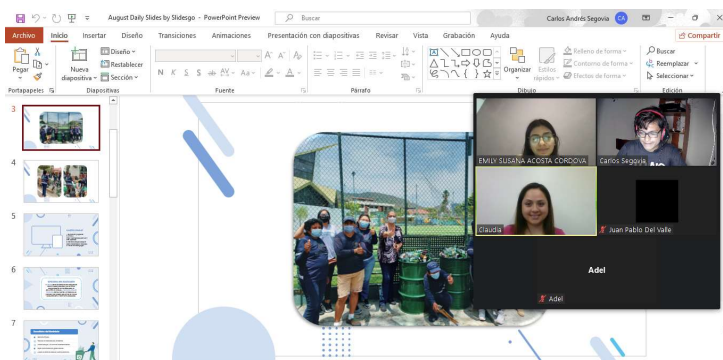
August Daily Slides by Slidesgo - PowerPoint Preview

Buscar

Carlos Andrés Segovia CA

Archivo Inicio Insertar Diseño Transiciones Animaciones Presentación con diapositivas Revisar Vista Grabación Ayuda Compartir

Pegar Nueva diapositiva Diseño Restablecer Sección

N K S

Organizar Estilos rápidos Relleno de forma Contorno de forma Efectos de forma

Buscar Reemplazar Seleccionar

Portapapeles Diapositivas Fuente Párrafo Dibujo Edición

3
4
5
6
7

EMILY SUSANA ACOSTA CORDOVA

Carlos Segovia

Claudia

Juan Pablo Del Valle

Adel

Adel